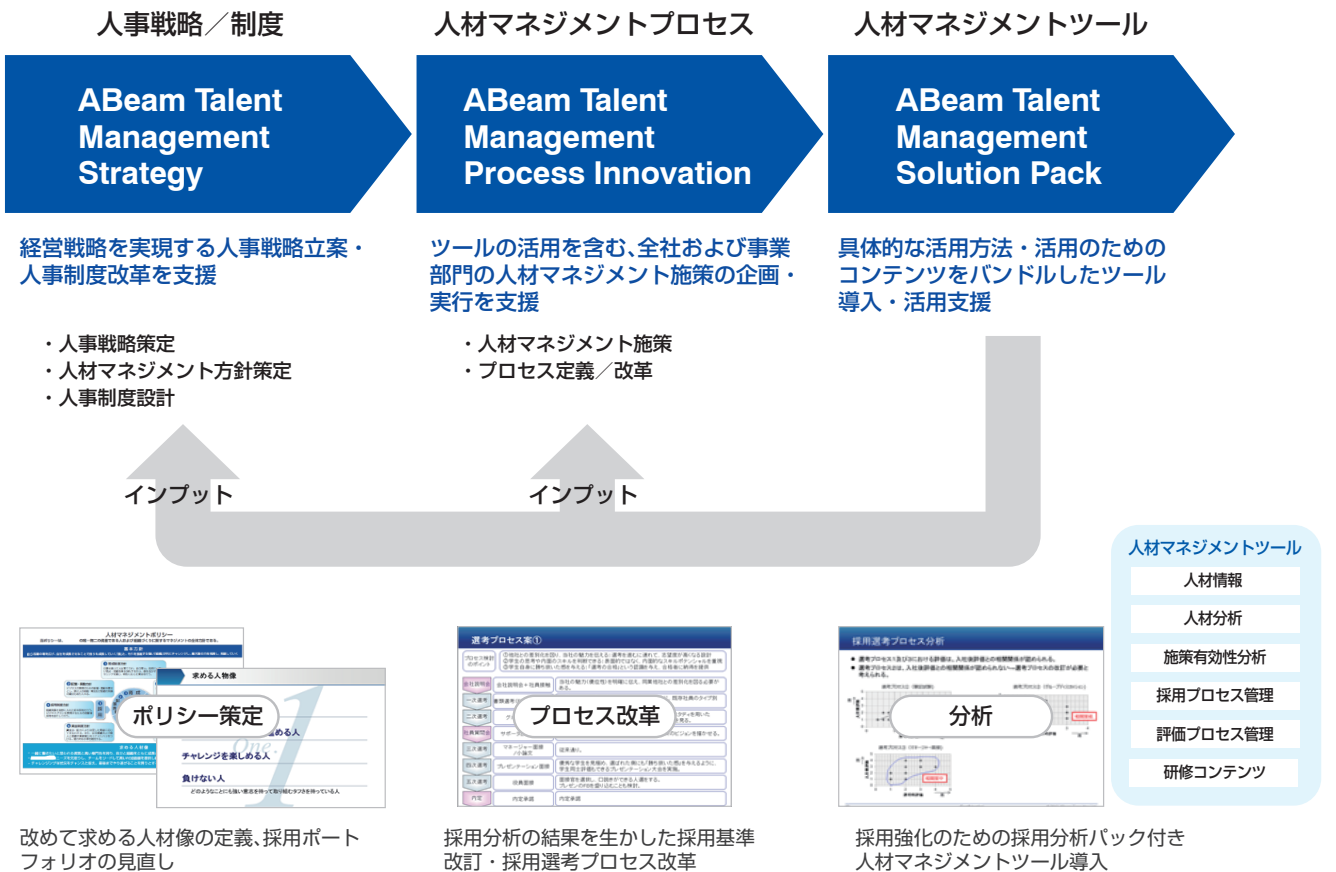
人事戦略／制度

ABeam Talent Management Strategy

経営戦略を実現する人事戦略立案・人事制度改革を支援

・人事戦略策定
・人材マネジメント方針策定
・人事制度設計

人材マネジメントプロセス

ABeam Talent Management Process Innovation

ツールの活用を含む、全社および事業部門の人材マネジメント施策の企画・実行を支援

・人材マネジメント施策
・プロセス定義／改革

人材マネジメントツール

ABeam Talent Management Solution Pack

具体的な活用方法・活用のためのコンテンツをバンドルしたツール導入・活用支援

インプット

インプット

人材マネジメントツール
人材情報
人材分析
施策有効性分析
採用プロセス管理
評価プロセス管理
研修コンテンツ

人材マネジメントポリシー
求める人物像
チャレンジを楽しめる人
負けない人
ポリシー策定

選考プロセス案①
プロセス改革

採用選考プロセス分析
分析

改めて求める人材像の定義、採用ポートフォリオの見直し

採用分析の結果を生かした採用基準改訂・採用選考プロセス改革

採用強化のための採用分析パック付き人材マネジメントツール導入